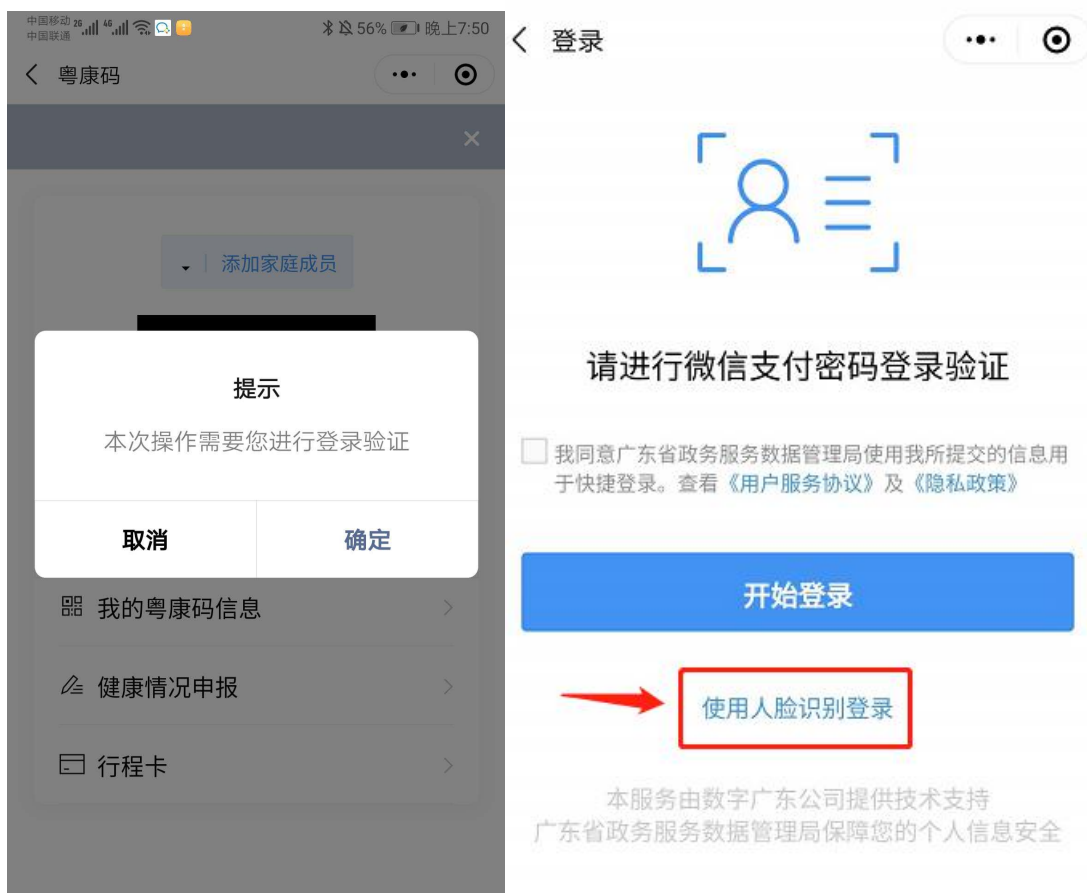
中国移动 中国联通 56% 晚上7:50

粤康码

添加家庭成员

提示

本次操作需要您进行登录验证

取消 确定

我的粤康码信息

健康情况申报

行程卡

登录

请进行微信支付密码登录验证

我同意广东省政务服务数据管理局使用我所提交的信息用于快捷登录。查看《用户服务协议》及《隐私政策》

开始登录

使用人脸识别登录

本服务由数字广东公司提供技术支持
广东省政务服务数据管理局保障您的个人信息安全